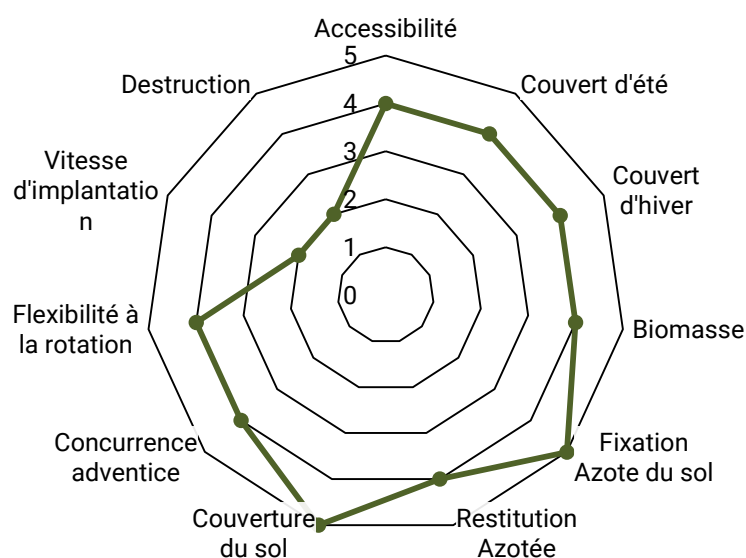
Accessibilité
5
4
3
2
1
0
Couvert d'été
Couvert d'hiver
Biomasse
Fixation Azote du sol
Restitution Azotée
Couverture du sol
Concurrence adventice
Flexibilité à la rotation
Vitesse d'implantation
Destruction